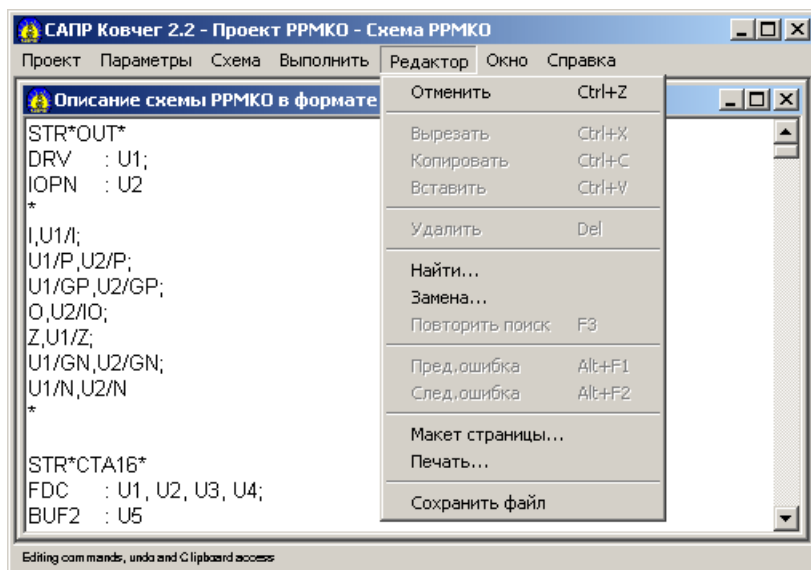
САПР Ковчег 2.2 - Проект PPMKO - Схема PPMKO

Проект Параметры Схема Выполнить Редактор Окно Справка

Описание схемы PPMKO в формате

STR*OUT*
DRV : U1;
IOPN : U2
*
I,U1/I;
U1/P,U2/P;
U1/GP,U2/GP;
O,U2/IO;
Z,U1/Z;
U1/GN,U2/GN;
U1/N,U2/N
*

STR*CTA16*
FDC : U1, U2, U3, U4;
BUF2 : U5

Отменить Ctrl+Z
Вырезать Ctrl+X
Копировать Ctrl+C
Вставить Ctrl+V
Удалить Del
Найти...
Замена...
Повторить поиск F3
Пред.ошибка Alt+F1
След.ошибка Alt+F2
Макет страницы...
Печать...
Сохранить файл

Editing commands, undo and Clipboard access